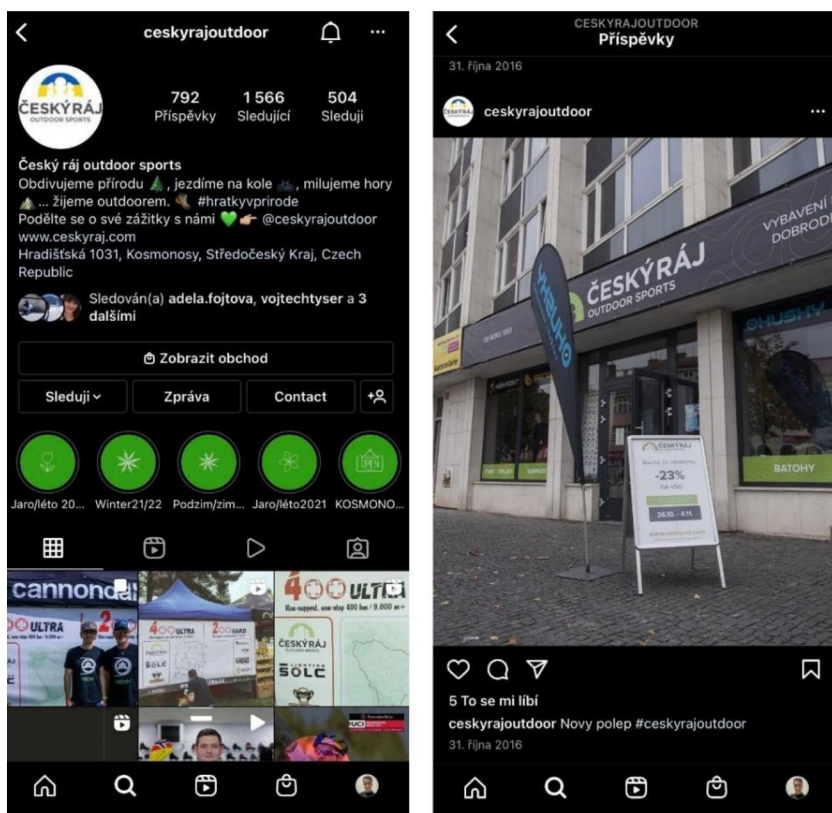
ceskyrajoutdoor

ČESKÝRÁJ OUTDOOR SPORTS

792 Příspěvky
1 566 Sledující
504 Sleduji

Český ráj outdoor sports
Obdivujeme přírodu, jezdíme na kole, milujeme hory ... žijeme outdoorem. #hratkyvprirode
Podělte se o své zážitky s námi @ceskyrajoutdoor
www.ceskyraj.com
Hradišťská 1031, Kosmonosy, Středočeský Kraj, Czech Republic

Sledován(a) adela.fojtova, vojtechtyser a 3 dalšími

Zobrazit obchod

Sleduji
Zpráva
Contact

Jaro/léto 20...
Winter21/22
Podzim/zim...
Jaro/léto2021
KOSMONO...

cannondale
400 ULTRA
400 ULTRA
200 HARD
ČESKÝRÁJ
ŠOLC
400 ULTRA
ŠOLC

CESKYRAJOUTDOOR
Příspěvky
31. října 2016

ceskyrajoutdoor

ČESKÝRÁJ OUTDOOR SPORTS
VYBAVENÍ DOBRODR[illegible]
HUSKY
BATOHY
ČESKÝRÁJ
-23%
26.10. - 4.11.

5 To se mi líbí
ceskyrajoutdoor Novy polep #ceskyrajoutdoor
31. října 2016